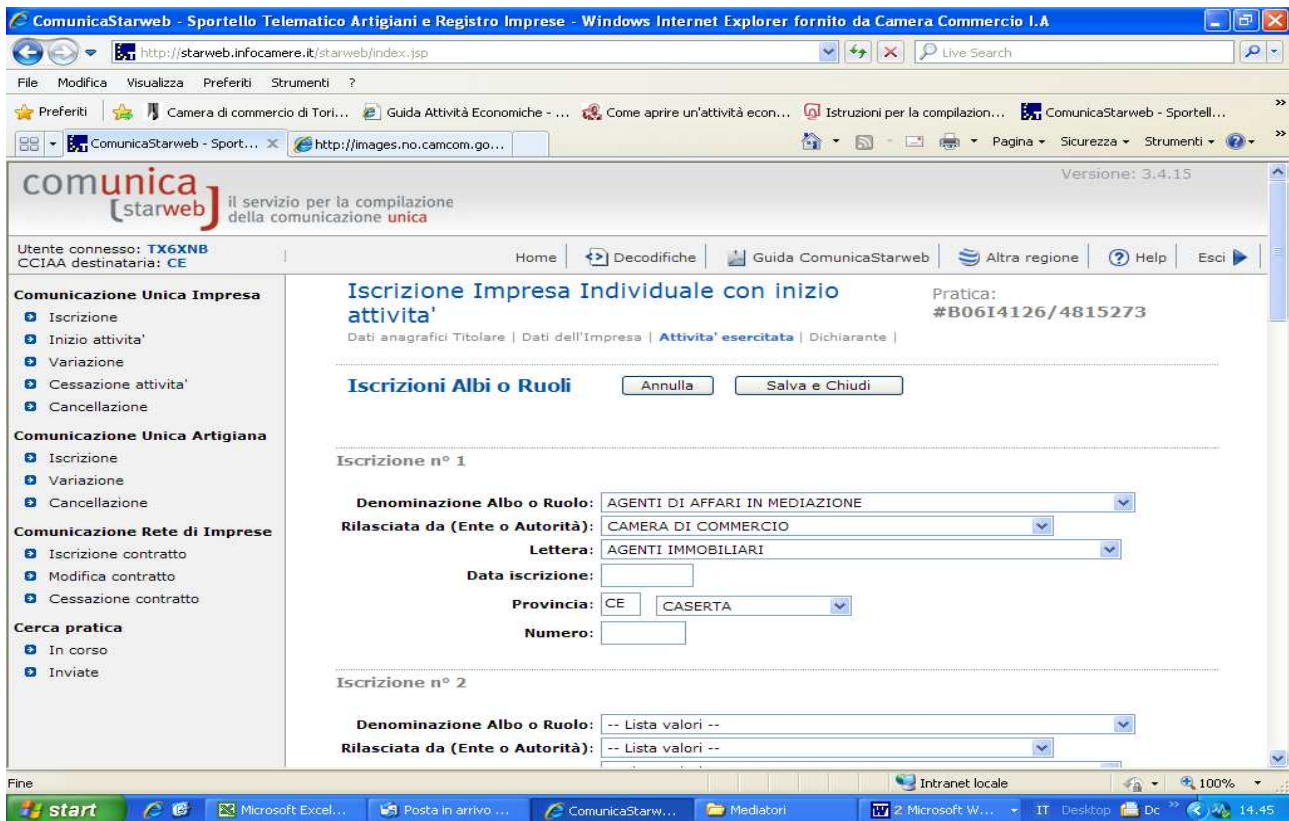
ComunicaStarweb - Sportello Telematico Artigiani e Registro Imprese - Windows Internet Explorer fornito da Camera Commercio I.A

http://starweb.infocamere.it/starweb/index.jsp

Live Search

File Modifica Visualizza Preferiti Strumenti ?

Preferiti | Camera di commercio di Tori... | Guida Attività Economiche - ... | Come aprire un'attività econ... | Istruzioni per la compilazion... | ComunicaStarweb - Sportell...

ComunicaStarweb - Sport... | http://images.no.camcom.go...

Pagina ▾ Sicurezza ▾ Strumenti ▾

comunica starweb il servizio per la compilazione della comunicazione unica

Versione: 3.4.15

Utente connesso: TX6XNB
CCIAA destinataria: CE

Home | Decodifiche | Guida ComunicaStarweb | Altra regione | Help | Esci

Comunicazione Unica Impresa
Iscrizione
Inizio attivita'
Variazione
Cessazione attivita'
Cancellazione

Comunicazione Unica Artigiana
Iscrizione
Variazione
Cancellazione

Comunicazione Rete di Imprese
Iscrizione contratto
Modifica contratto
Cessazione contratto

Cerca pratica
In corso
Inviate

Iscrizione Impresa Individuale con inizio attivita'

Pratica:
#B06I4126/4815273

Dati anagrafici Titolare | Dati dell'Impresa | Attivita' esercitata | Dichiarante |

Iscrizioni Albi o Ruoli

Annulla | Salva e Chiudi

Iscrizione n° 1

Denominazione Albo o Ruolo: AGENTI DI AFFARI IN MEDIAZIONE
Rilasciata da (Ente o Autorità): CAMERA DI COMMERCIO
Lettera: AGENTI IMMOBILIARI
Data iscrizione:
Provincia: CE CASERTA
Numero:

Iscrizione n° 2

Denominazione Albo o Ruolo: -- Lista valori --
Rilasciata da (Ente o Autorità): -- Lista valori --

Fine | Intranet locale | 100%

start | Microsoft Excel... | Posta in arrivo ... | ComunicaStarw... | Mediatori | 2 Microsoft W... | IT Desktop | Dc | 14.45